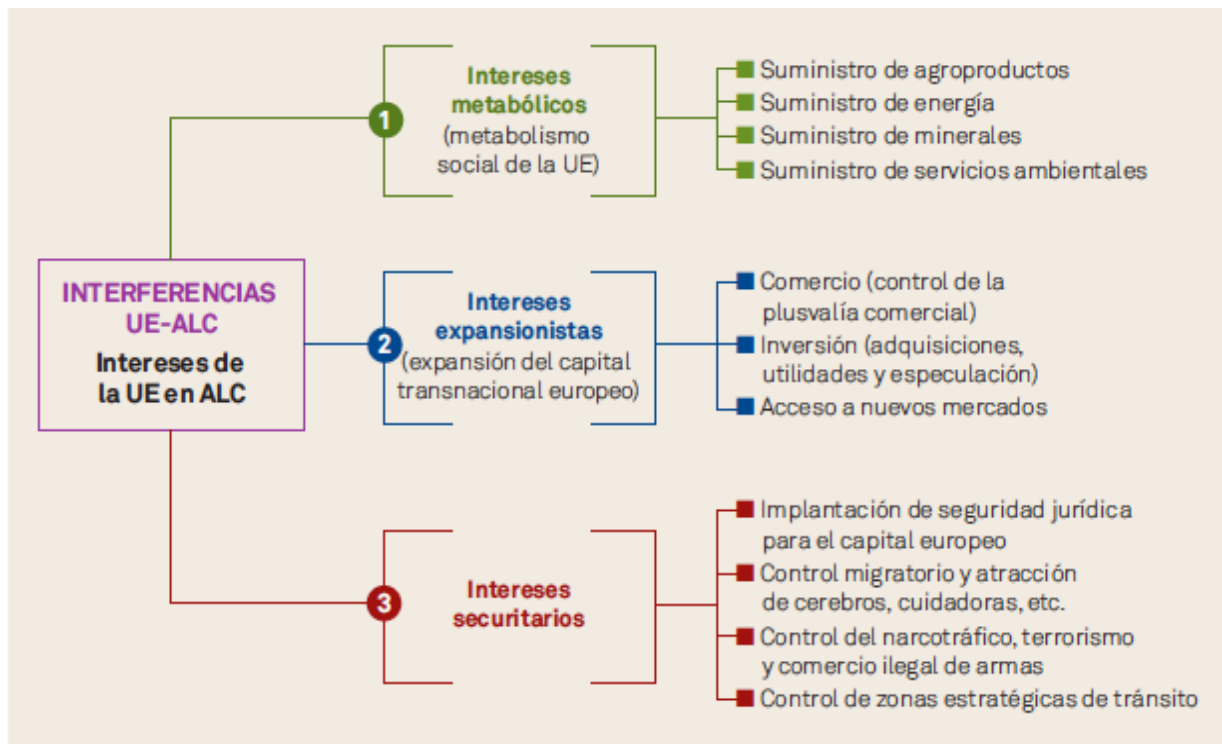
INTERFERENCIAS UE-ALC

Intereses de la UE en ALC

1

Intereses metabólicos (metabolismo social de la UE)

Suministro de agroproductos
Suministro de energía
Suministro de minerales
Suministro de servicios ambientales

2

Intereses expansionistas (expansión del capital transnacional europeo)

Comercio (control de la plusvalía comercial)
Inversión (adquisiciones, utilidades y especulación)
Acceso a nuevos mercados

3

Intereses securitarios

Implantación de seguridad jurídica para el capital europeo
Control migratorio y atracción de cerebros, cuidadoras, etc.
Control del narcotráfico, terrorismo y comercio ilegal de armas
Control de zonas estratégicas de tránsito